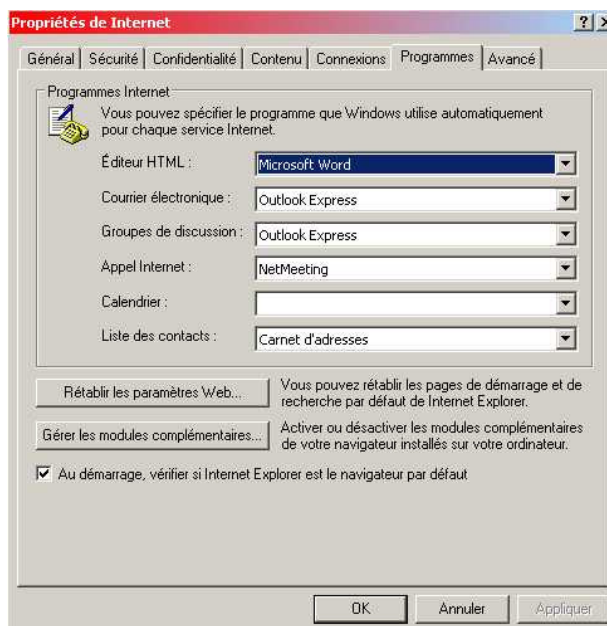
Propriétés de Internet

?

Général | Sécurité | Confidentialité | Contenu | Connexions | Programmes | Avancé

Programmes Internet

Vous pouvez spécifier le programme que Windows utilise automatiquement pour chaque service Internet.

Éditeur HTML : Microsoft Word

Courrier électronique : Outlook Express

Groupes de discussion : Outlook Express

Appel Internet : NetMeeting

Calendrier :

Liste des contacts : Carnet d'adresses

Rétablir les paramètres Web...

Vous pouvez rétablir les pages de démarrage et de recherche par défaut de Internet Explorer.

Gérer les modules complémentaires...

Activer ou désactiver les modules complémentaires de votre navigateur installés sur votre ordinateur.

Au démarrage, vérifier si Internet Explorer est le navigateur par défaut

OK

Annuler

Appliquer